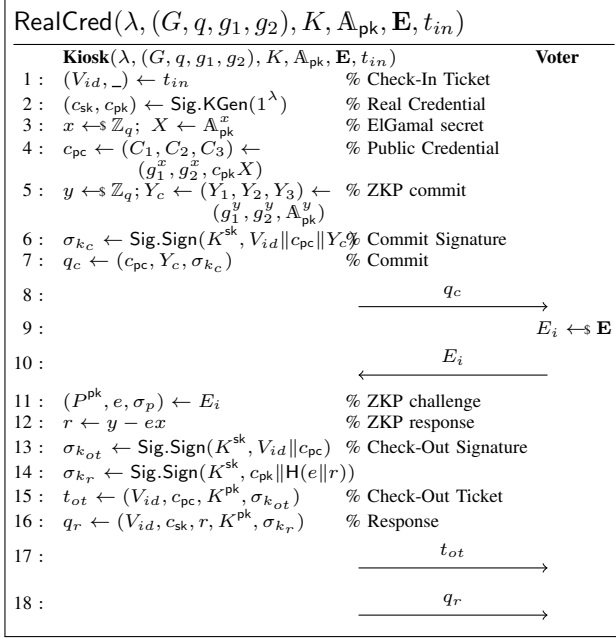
$\mathsf{RealCred}(\lambda, (G, q, g_1, g_2), K, \mathbb{A}_{\mathsf{pk}}, \mathbf{E}, t_{in})$

**Kiosk**$(\lambda, (G, q, g_1, g_2), K, \mathbb{A}_{\mathsf{pk}}, \mathbf{E}, t_{in})$ **Voter**

1 : $(V_{id}, \_) \leftarrow t_{in}$ % Check-In Ticket

2 : $(c_{\mathsf{sk}}, c_{\mathsf{pk}}) \leftarrow \mathsf{Sig.KGen}(1^{\lambda})$ % Real Credential

3 : $x \leftarrow\$ \mathbb{Z}_q;\ X \leftarrow \mathbb{A}_{\mathsf{pk}}^{x}$ % ElGamal secret

4 : $c_{\mathsf{pc}} \leftarrow (C_1, C_2, C_3) \leftarrow (g_1^{x}, g_2^{x}, c_{\mathsf{pk}}X)$ % Public Credential

5 : $y \leftarrow\$ \mathbb{Z}_q; Y_c \leftarrow (Y_1, Y_2, Y_3) \leftarrow (g_1^{y}, g_2^{y}, \mathbb{A}_{\mathsf{pk}}^{y})$ % ZKP commit

6 : $\sigma_{k_c} \leftarrow \mathsf{Sig.Sign}(K^{\mathsf{sk}}, V_{id}\|c_{\mathsf{pc}}\|Y_c)$ % Commit Signature

7 : $q_c \leftarrow (c_{\mathsf{pc}}, Y_c, \sigma_{k_c})$ % Commit

8 : $q_c$

9 : $E_i \leftarrow\$ \mathbf{E}$

10 : $E_i$

11 : $(P^{\mathsf{pk}}, e, \sigma_p) \leftarrow E_i$ % ZKP challenge

12 : $r \leftarrow y - ex$ % ZKP response

13 : $\sigma_{k_{ot}} \leftarrow \mathsf{Sig.Sign}(K^{\mathsf{sk}}, V_{id}\|c_{\mathsf{pc}})$ % Check-Out Signature

14 : $\sigma_{k_r} \leftarrow \mathsf{Sig.Sign}(K^{\mathsf{sk}}, c_{\mathsf{pk}}\|\mathsf{H}(e\|r))$

15 : $t_{ot} \leftarrow (V_{id}, c_{\mathsf{pc}}, K^{\mathsf{pk}}, \sigma_{k_{ot}})$ % Check-Out Ticket

16 : $q_r \leftarrow (V_{id}, c_{\mathsf{sk}}, r, K^{\mathsf{pk}}, \sigma_{k_r})$ % Response

17 : $t_{ot}$

18 : $q_r$